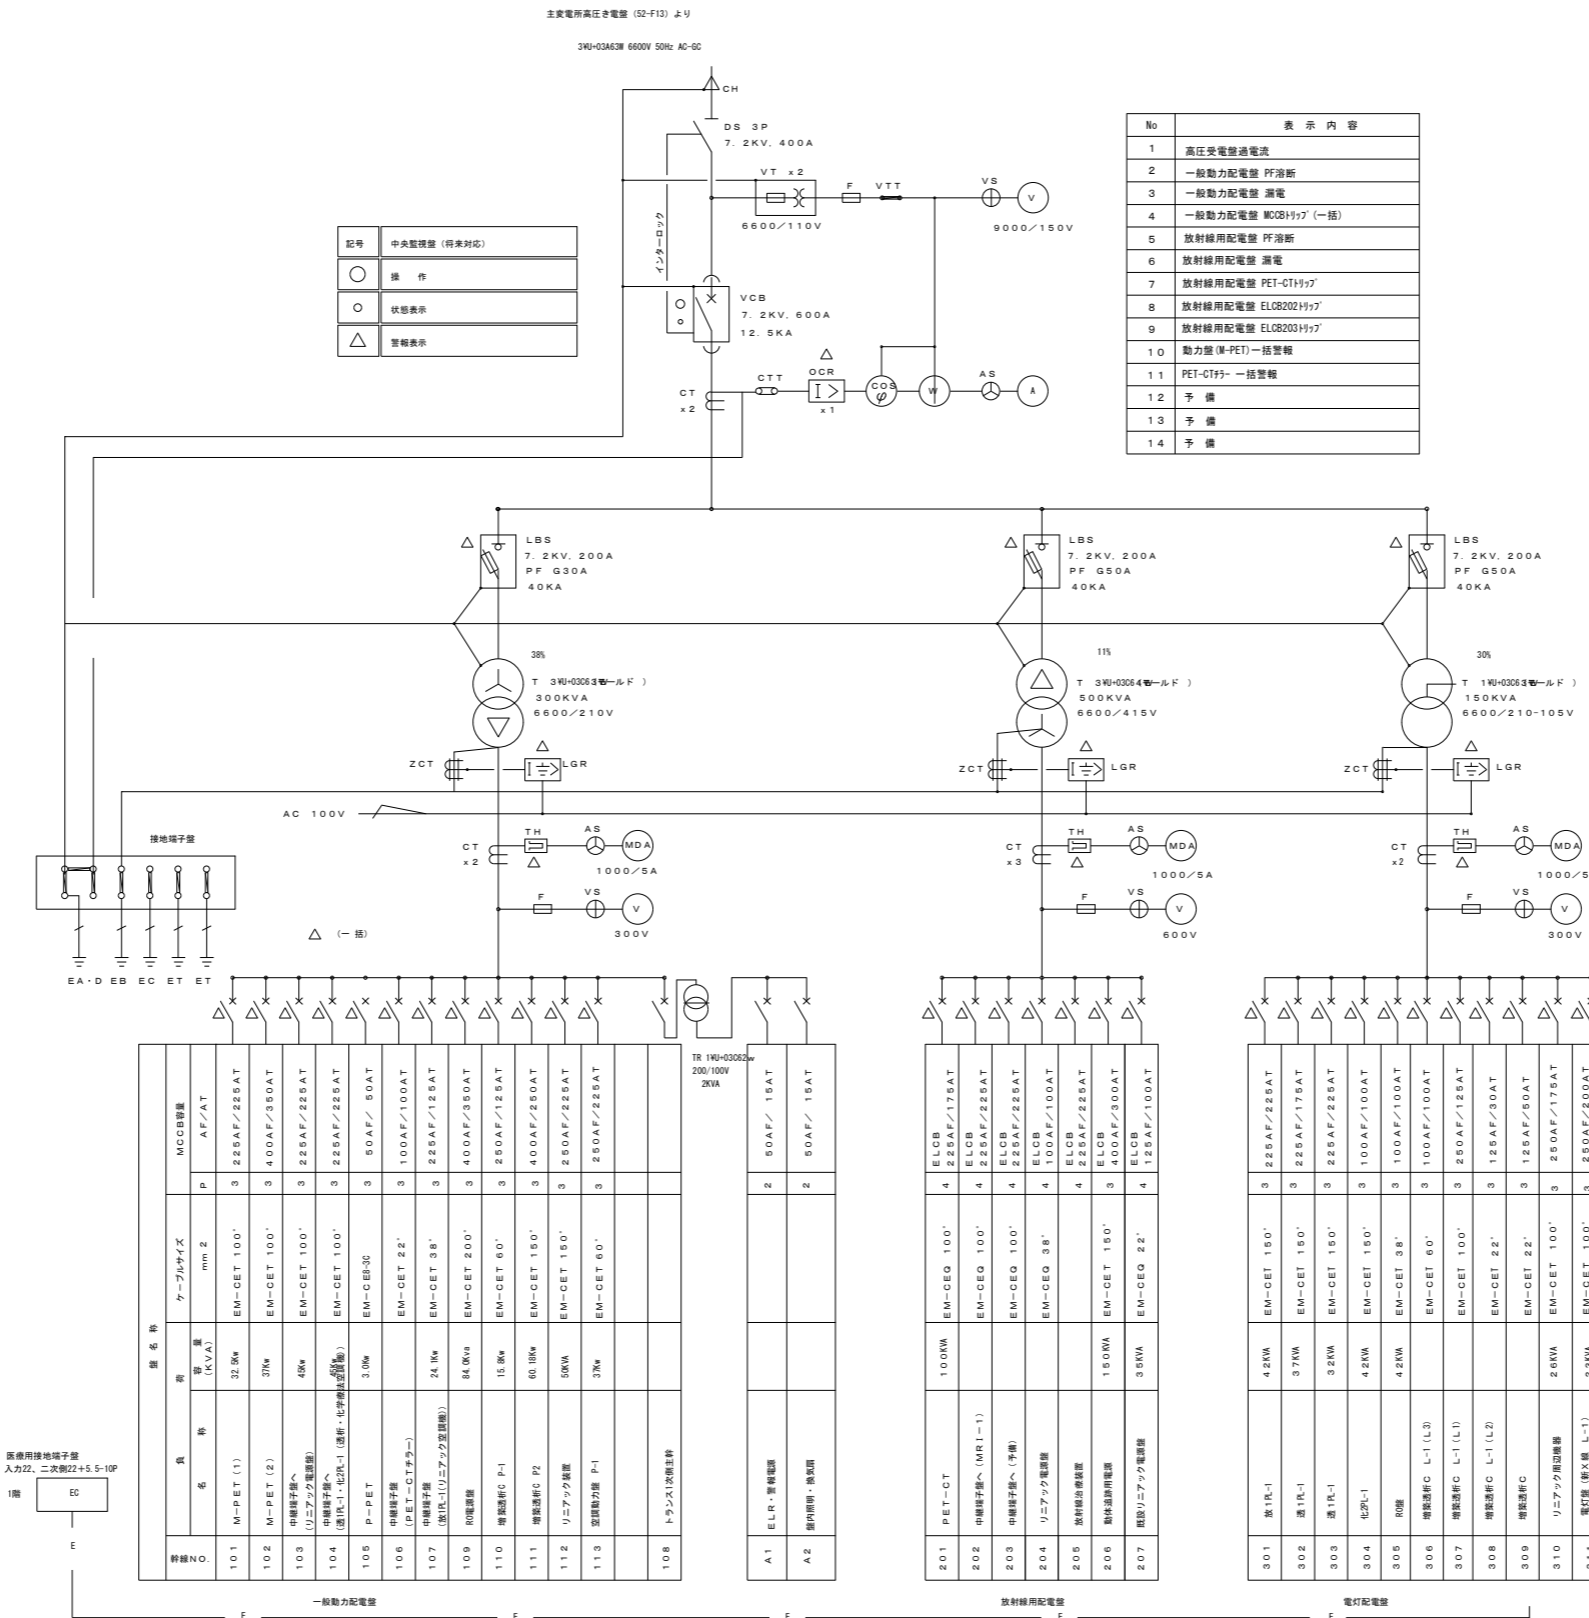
主変電所高圧き電盤（52-F13）より

3ΦU-03A63W 6600V 50Hz AC-GC

CH

DS 3P
7.2KV, 400A

VT x2
6600/110V

F VTT

VS
V
9000/150V

インターロック

VCB
7.2KV, 600A
12.5KA

CT
x2

CTT

OCR
x1

COS φ

W

AS
A

| 記号 | 中央監視盤（将来対応） |
|---|---|
| ◯ | 操 作 |
| ○ | 状態表示 |
| △ | 警報表示 |

| No | 表 示 内 容 |
|---|---|
| 1 | 高圧受電盤過電流 |
| 2 | 一般動力配電盤 PF溶断 |
| 3 | 一般動力配電盤 漏電 |
| 4 | 一般動力配電盤 MCCBﾄﾘｯﾌﾟ（一括） |
| 5 | 放射線用配電盤 PF溶断 |
| 6 | 放射線用配電盤 漏電 |
| 7 | 放射線用配電盤 PET-CTﾄﾘｯﾌﾟ |
| 8 | 放射線用配電盤 ELCB202ﾄﾘｯﾌﾟ |
| 9 | 放射線用配電盤 ELCB203ﾄﾘｯﾌﾟ |
| 10 | 動力盤(M-PET)一括警報 |
| 11 | PET-CTﾁﾗｰ 一括警報 |
| 12 | 予 備 |
| 13 | 予 備 |
| 14 | 予 備 |

LBS
7.2KV, 200A
PF G30A
40KA

LBS
7.2KV, 200A
PF G50A
40KA

LBS
7.2KV, 200A
PF G50A
40KA

38%
T 3ΦU-03C63モールド )
300KVA
6600/210V

11%
T 3ΦU-03C64モールド )
500KVA
6600/415V

30%
T 1ΦU-03C63モールド )
150KVA
6600/210-105V

ZCT LGR
ZCT LGR
ZCT LGR

AC 100V

接地端子盤

CT x2 TH AS MDA 1000/5A
F VS V 300V

CT x3 TH AS MDA 1000/5A
F VS V 600V

CT x2 TH AS MDA 1000/5
F VS V 300V

△（一括）

EA・D EB EC ET ET

TR 1ΦU-03C62W
200/100V
2KVA

| 幹線NO. | 101 | 102 | 103 | 104 | 105 | 106 | 107 | 109 | 110 | 111 | 112 | 113 | | 108 |
|---|---|---|---|---|---|---|---|---|---|---|---|---|---|---|
| 負荷名称 | M-PET（1） | M-PET（2） | 中継端子盤へ（リニアック電源盤） | 中継端子盤へ（透1PL-1・化2PL-1（透析・化学療法室調機）） | P-PET | 中継端子盤（PET-CTチラー） | 中継端子盤（放1PL-1(リニアック空調機)） | RO電源盤 | 増築透析C P-1 | 増築透析C P2 | リニアック装置 | 空調動力盤 P-1 | | トランス1次側主幹 |
| 容量(KVA) | 32.5Kw | 37Kw | 45Kw | 45Kw | 3.0Kw | | 24.1Kw | 84.0KVA | 15.8Kw | 60.18Kw | 50KVA | 37Kw | | |
| ケーブルサイズ mm2 | EM-CET 100' | EM-CET 100' | EM-CET 100' | EM-CET 100' | EM-CE8-3C | EM-CET 22' | EM-CET 38' | EM-CET 200' | EM-CET 60' | EM-CET 150' | EM-CET 150' | EM-CET 60' | | |
| P | 3 | 3 | 3 | 3 | 3 | 3 | 3 | 3 | 3 | 3 | 3 | 3 | | |
| MCCB容量 AF/AT | 225AF/225AT | 400AF/350AT | 225AF/225AT | 225AF/225AT | 50AF/50AT | 100AF/100AT | 225AF/125AT | 400AF/350AT | 250AF/125AT | 400AF/250AT | 250AF/225AT | 250AF/225AT | | |

| 幹線NO. | A1 | A2 |
|---|---|---|
| 負荷名称 | ELR・警報電源 | 盤内照明・換気扇 |
| P | 2 | 2 |
| MCCB容量 AF/AT | 50AF/15AT | 50AF/15AT |

| 幹線NO. | 201 | 202 | 203 | 204 | 205 | 206 | 207 |
|---|---|---|---|---|---|---|---|
| 負荷名称 | PET-CT | 中継端子盤へ（MRI-1） | 中継端子盤へ（予備） | リニアック電源盤 | 放射線治療装置 | 動体追跡用電源 | 既設リニアック電源盤 |
| 容量(KVA) | 100KVA | | | | | 150KVA | 35KVA |
| ケーブルサイズ mm2 | EM-CEQ 100' | EM-CEQ 100' | EM-CEQ 100' | EM-CEQ 38' | | EM-CET 150' | EM-CEQ 22' |
| P | 4 | 4 | 4 | 4 | 4 | 3 | 4 |
| MCCB容量 AF/AT | ELCB 225AF/175AT | ELCB 225AF/225AT | ELCB 225AF/225AT | ELCB 100AF/100AT | ELCB 225AF/225AT | ELCB 400AF/300AT | ELCB 125AF/100AT |

| 幹線NO. | 301 | 302 | 303 | 304 | 305 | 306 | 307 | 308 | 309 | 310 | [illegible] |
|---|---|---|---|---|---|---|---|---|---|---|---|
| 負荷名称 | 放1PL-1 | 透1PL-1 | 透1PL-1 | 化2PL-1 | RO盤 | 増築透析C L-1(L3) | 増築透析C L-1(L1) | 増築透析C L-1(L2) | 増築透析C | リニアック周辺機器 | 電灯盤（新X線 L-1） |
| 容量(KVA) | 42KVA | 37KVA | 32KVA | 42KVA | 42KVA | | | | | 26KVA | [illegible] |
| ケーブルサイズ mm2 | EM-CET 150' | EM-CET 150' | EM-CET 150' | EM-CET 150' | EM-CET 38' | EM-CET 60' | EM-CET 100' | EM-CET 22' | EM-CET 22' | EM-CET 100' | EM-CET 100' |
| P | 3 | 3 | 3 | 3 | 3 | 3 | 3 | 3 | 3 | 3 | 3 |
| MCCB容量 AF/AT | 225AF/225AT | 225AF/175AT | 225AF/225AT | 100AF/100AT | 100AF/100AT | 100AF/100AT | 250AF/125AT | 125AF/30AT | 125AF/50AT | 250AF/175AT | 250AF/200AT |

医療用接地端子盤
入力22、二次側22+5.5-10P
1階 EC
E

一般動力配電盤
放射線用配電盤
電灯配電盤

E E E E E